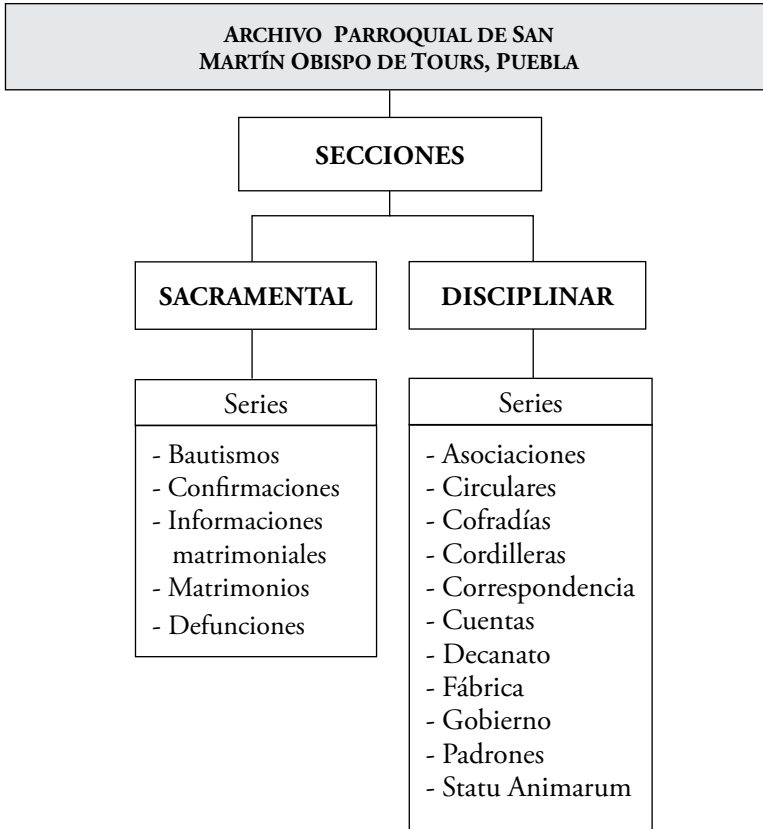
ARCHIVO PARROQUIAL DE SAN MARTÍN OBISPO DE TOURS, PUEBLA

SECCIONES

SACRAMENTAL

Series

- Bautismos
- Confirmaciones
- Informaciones matrimoniales
- Matrimonios
- Defunciones

DISCIPLINAR

Series

- Asociaciones
- Circulares
- Cofradías
- Cordilleras
- Correspondencia
- Cuentas
- Decanato
- Fábrica
- Gobierno
- Padrones
- Statu Animarum